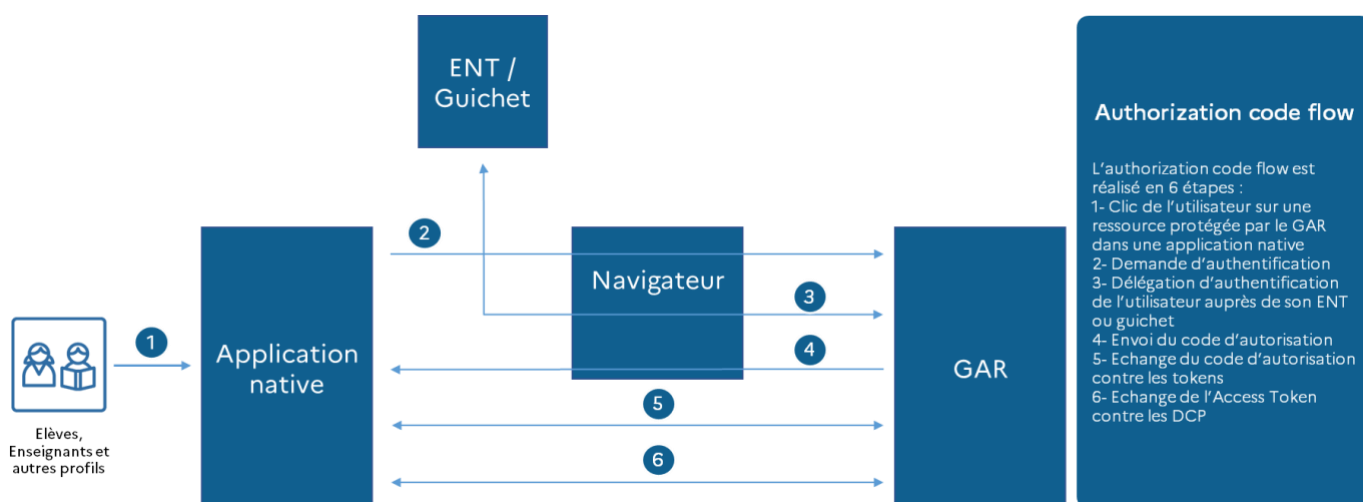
ENT / Guichet

2

Navigateur

3

4

5

6

1

Application native

GAR

Elèves, Enseignants et autres profils

Authorization code flow

L'authorization code flow est réalisé en 6 étapes :
1- Clic de l'utilisateur sur une ressource protégée par le GAR dans une application native
2- Demande d'authentification
3- Délégation d'authentification de l'utilisateur auprès de son ENT ou guichet
4- Envoi du code d'autorisation
5- Echange du code d'autorisation contre les tokens
6- Echange de l'Access Token contre les DCP